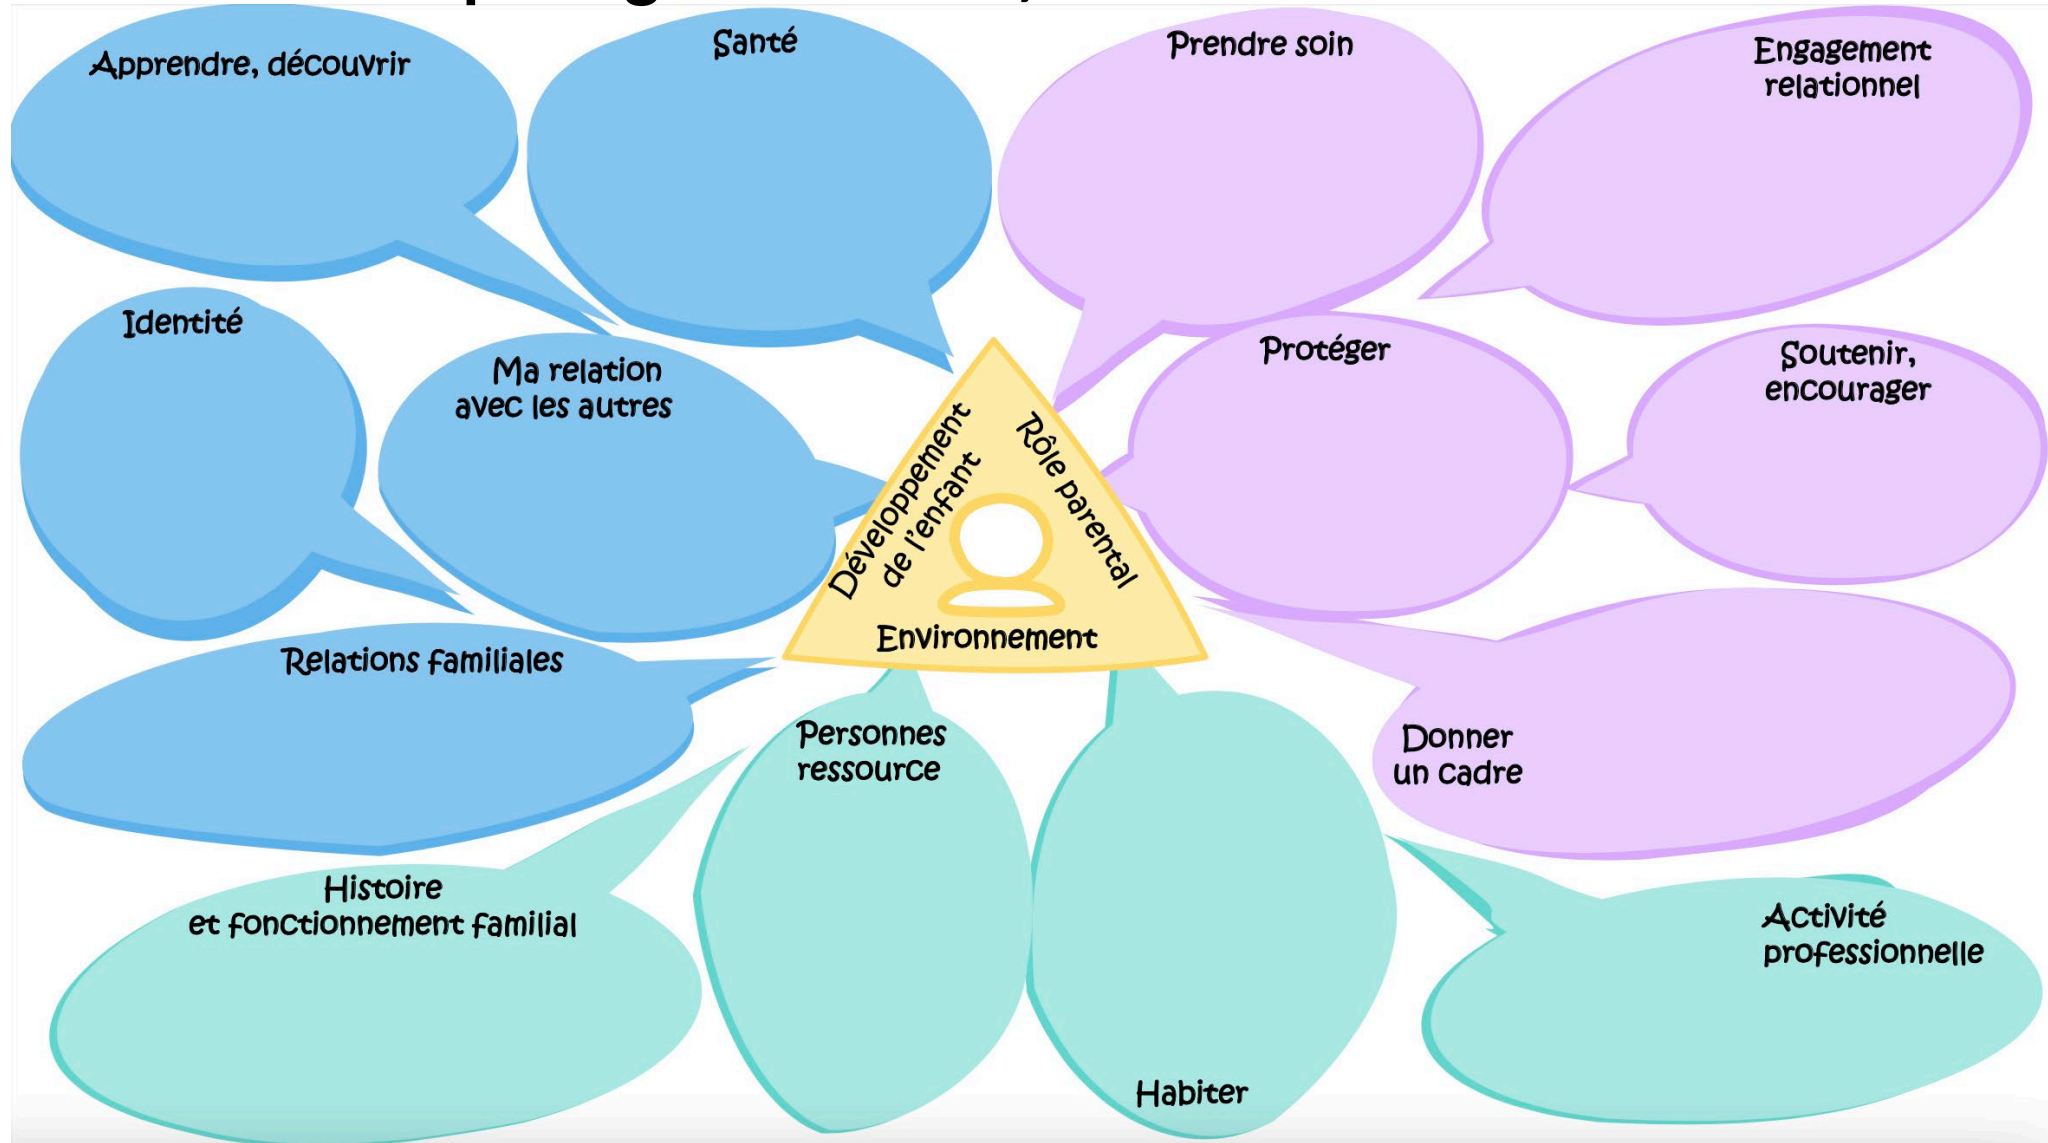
Apprendre, découvrir

Santé

Prendre soin

Engagement relationnel

Identité

Ma relation avec les autres

Protéger

Soutenir, encourager

Développement de l'enfant

Rôle parental

Environnement

Relations familiales

Personnes ressource

Donner un cadre

Histoire et fonctionnement familial

Activité professionnelle

Habiter